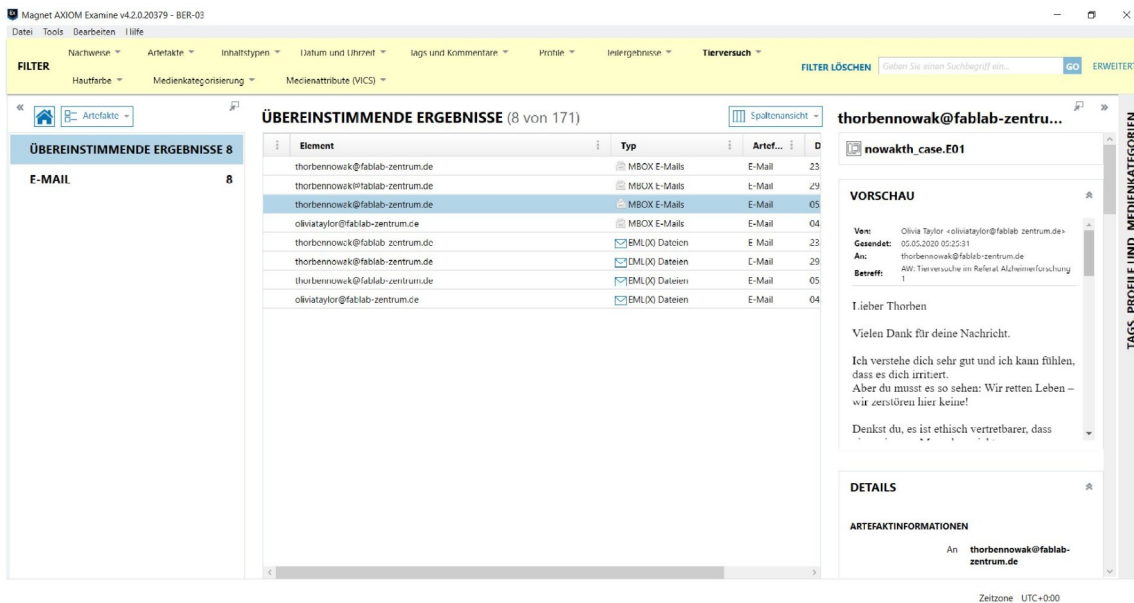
Magnet AXIOM Examine v4.2.0.20379 - BER-03

Datei Tools Bearbeiten Hilfe

FILTER

Nachweise ▾ Artefakte ▾ Inhaltstypen ▾ Datum und Uhrzeit ▾ Tags und Kommentare ▾ Profile ▾ Teilergebnisse ▾ Tierversuch ▾

Hautfarbe ▾ Medienkategorisierung ▾ Medienattribute (VICS) ▾

FILTER LÖSCHEN Geben Sie einen Suchbegriff ein... GO ERWEITERT

Artefakte ▾

ÜBEREINSTIMMENDE ERGEBNISSE 8

E-MAIL 8

ÜBEREINSTIMMENDE ERGEBNISSE (8 von 171)

Spaltenansicht ▾

| Element | Typ | Artef... | D |
|---|---|---|---|
| thorbennowak@fablab-zentrum.de | MBOX E-Mails | E-Mail | 23 |
| thorbennowak@fablab-zentrum.de | MBOX E-Mails | E-Mail | 29 |
| thorbennowak@fablab-zentrum.de | MBOX E-Mails | E-Mail | 05 |
| oliviataylor@fablab-zentrum.de | MBOX E-Mails | E-Mail | 04 |
| thorbennowak@fablab-zentrum.de | EML(X) Dateien | E-Mail | 23 |
| thorbennowak@fablab-zentrum.de | EML(X) Dateien | E-Mail | 29 |
| thorbennowak@fablab-zentrum.de | EML(X) Dateien | E-Mail | 05 |
| oliviataylor@fablab-zentrum.de | EML(X) Dateien | E-Mail | 04 |

thorbennowak@fablab-zentru...

nowakth_case.E01

VORSCHAU

Von: Olivia Taylor <oliviataylor@fablab-zentrum.de>
Gesendet: 05.05.2020 05:25:31
An: thorbennowak@fablab-zentrum.de
Betreff: AW: Tierversuche im Referat Alzheimerforschung 1

Lieber Thorben

Vielen Dank für deine Nachricht.

Ich verstehe dich sehr gut und ich kann fühlen, dass es dich irritiert.
Aber du musst es so sehen: Wir retten Leben – wir zerstören hier keine!

Denkst du, es ist ethisch vertretbarer, dass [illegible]

DETAILS

ARTEFAKTINFORMATIONEN

An thorbennowak@fablab-zentrum.de

TAGS, PROFILE UND MEDIENKATEGORIEN

Zeitzone UTC+0:00